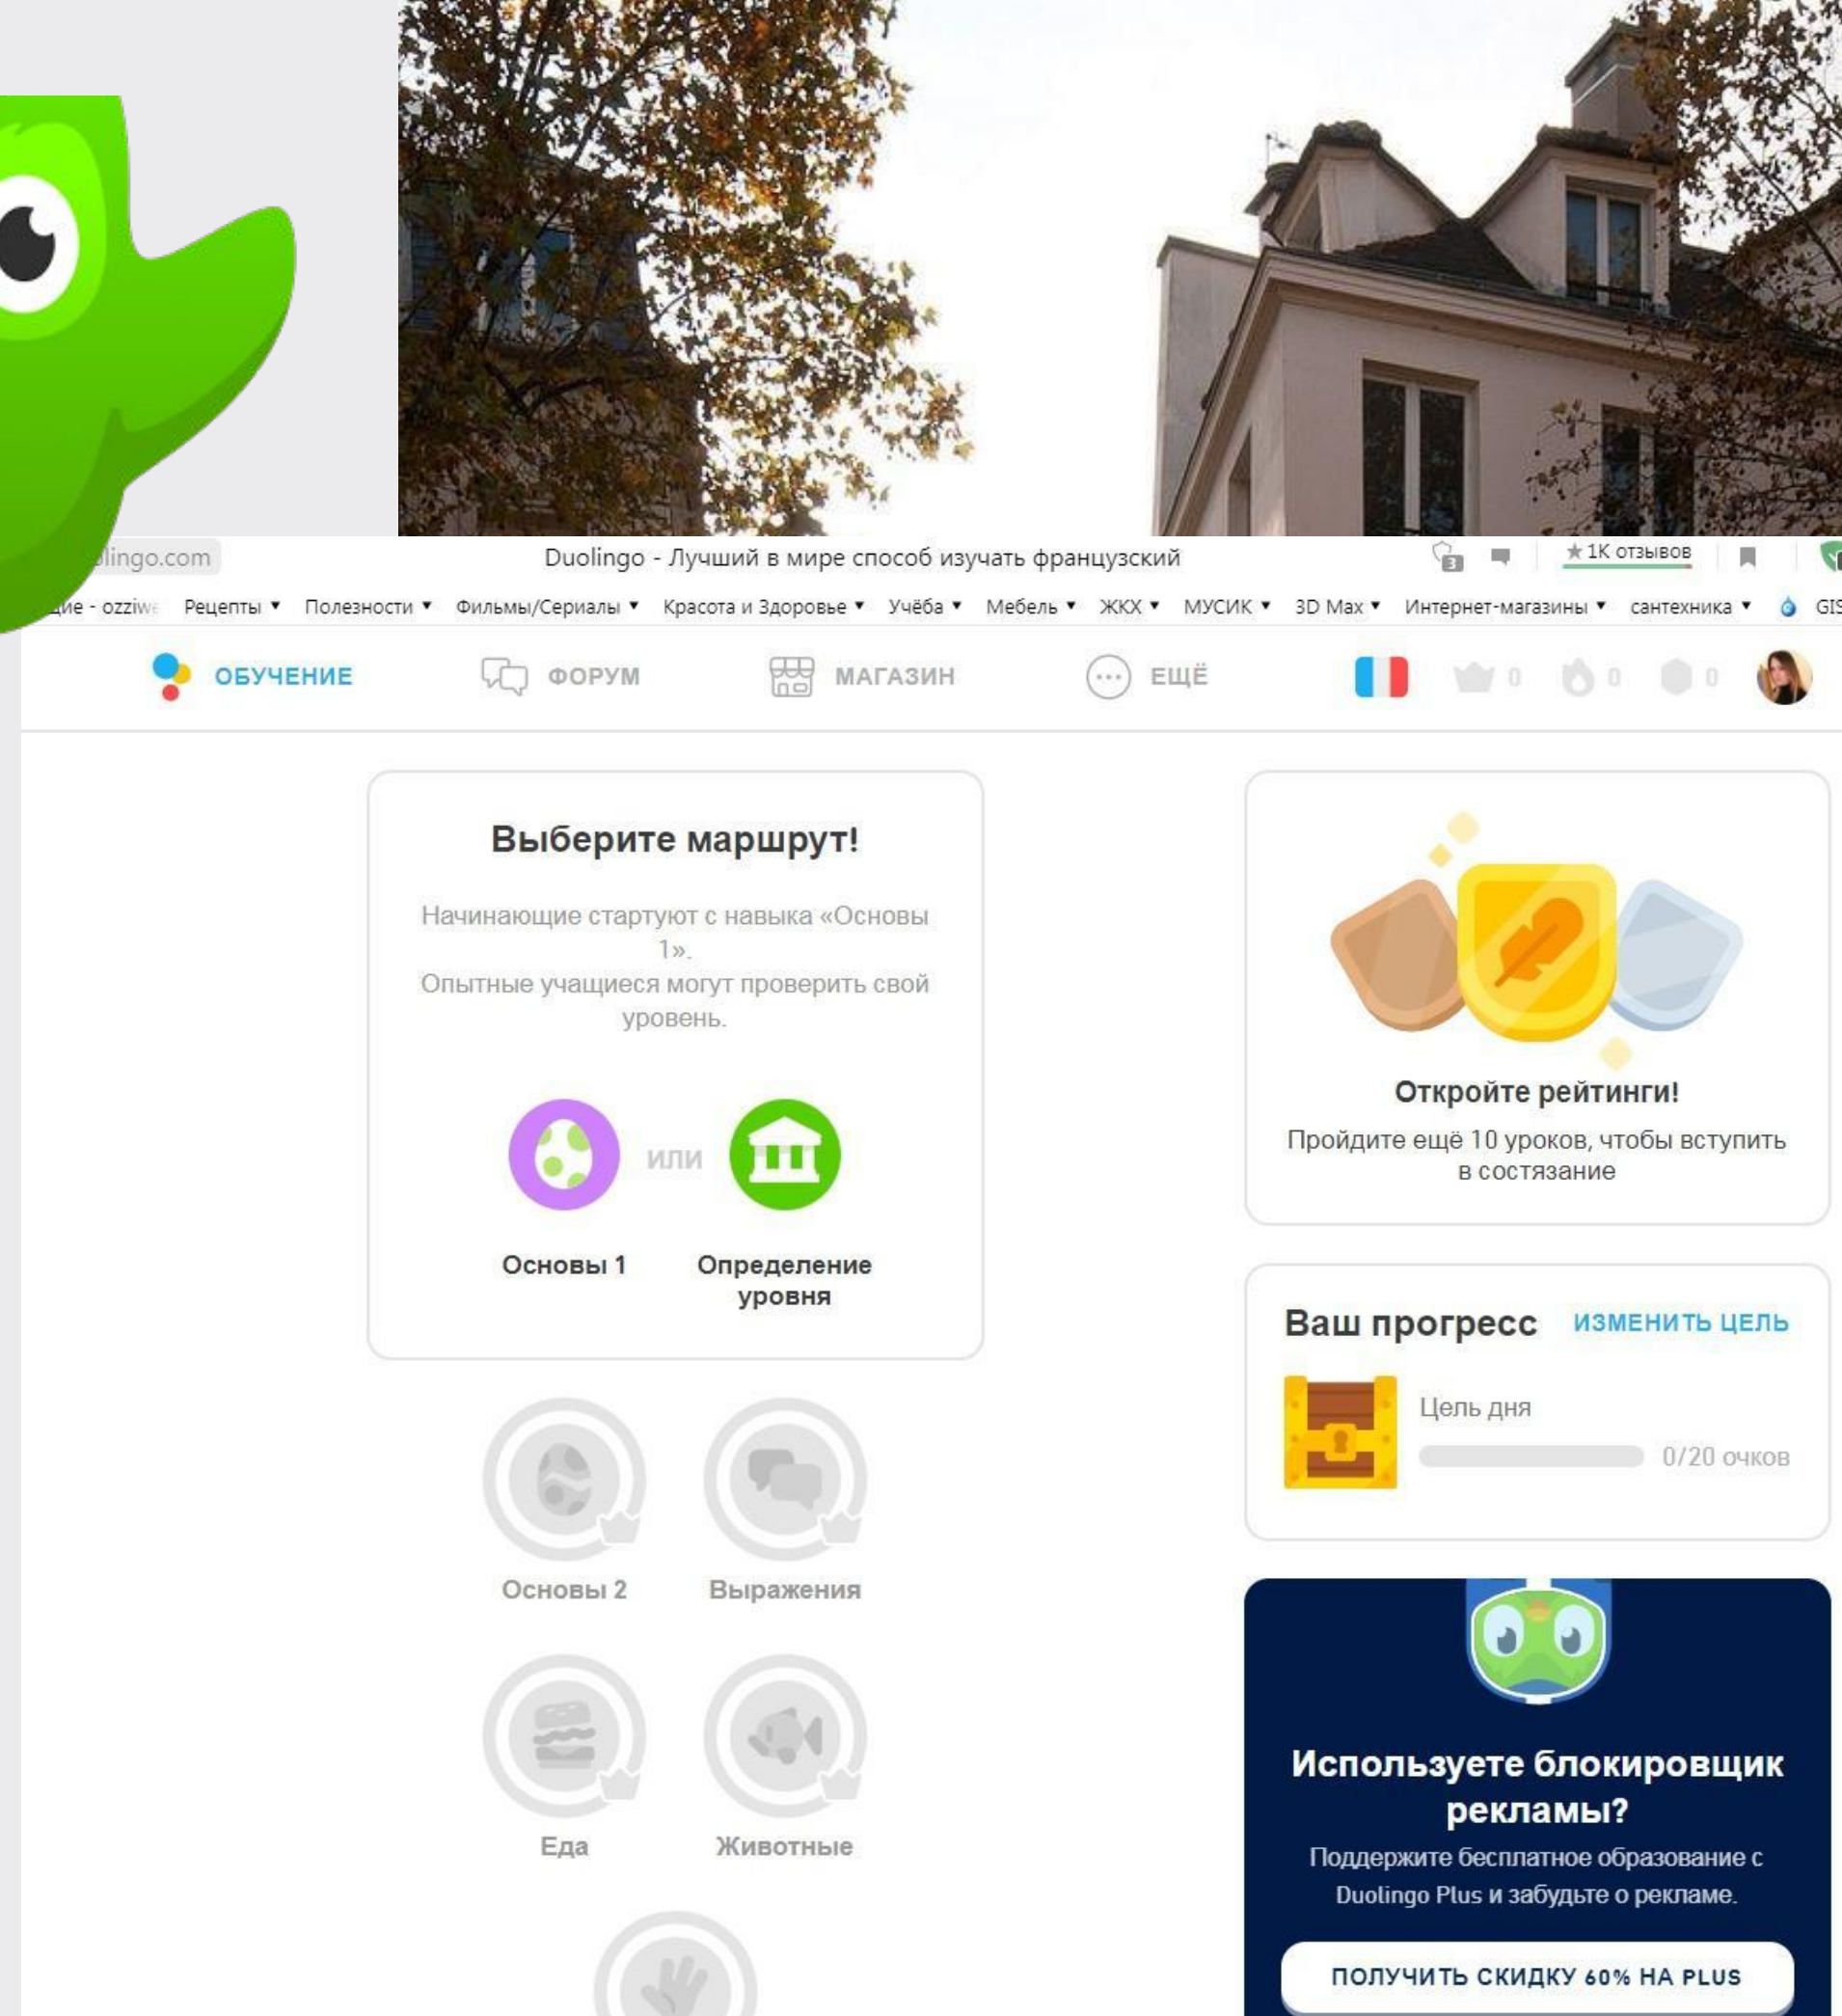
lingo.com Duolingo - Лучший в мире способ изучать французский 3 ★1K отзывов

ие - ozziw Рецепты ▾ Полезности ▾ Фильмы/Сериалы ▾ Красота и Здоровье ▾ Учёба ▾ Мебель ▾ ЖКХ ▾ МУСИК ▾ 3D Max ▾ Интернет-магазины ▾ сантехника ▾ GIS

ОБУЧЕНИЕ ФОРУМ МАГАЗИН ЕЩЁ 0 0 0

Выберите маршрут!

Начинающие стартуют с навыка «Основы 1».
Опытные учащиеся могут проверить свой уровень.

или

Основы 1 Определение уровня

Основы 2 Выражения

Еда Животные

Откройте рейтинги!

Пройдите ещё 10 уроков, чтобы вступить в состязание

Ваш прогресс ИЗМЕНИТЬ ЦЕЛЬ

Цель дня

0/20 очков

Используете блокировщик рекламы?

Поддержите бесплатное образование с Duolingo Plus и забудьте о рекламе.

ПОЛУЧИТЬ СКИДКУ 60% НА PLUS